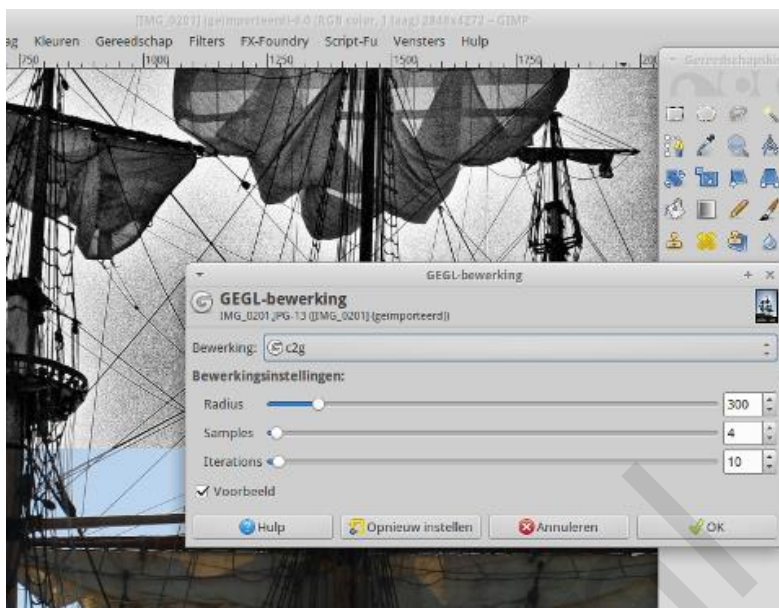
[IMG_0201] (geïmporteerd)-6.0 (RGB color, 1 laag) 2848x4272 – GIMP

ag Kleuren Gereedschap Filters FX-Foundry Script-Fu Vensters Hulp

750 1000 1250 1500 1750

Gereedschapkist

GEGL-bewerking

GEGL-bewerking

IMG_0201.JPG-13 ([IMG_0201] (geïmporteerd))

Bewerking: c2g

Bewerkingsinstellingen:

Radius 300

Samples 4

Iterations 10

Voorbeeld

Hulp

Opnieuw instellen

Annuleren

OK